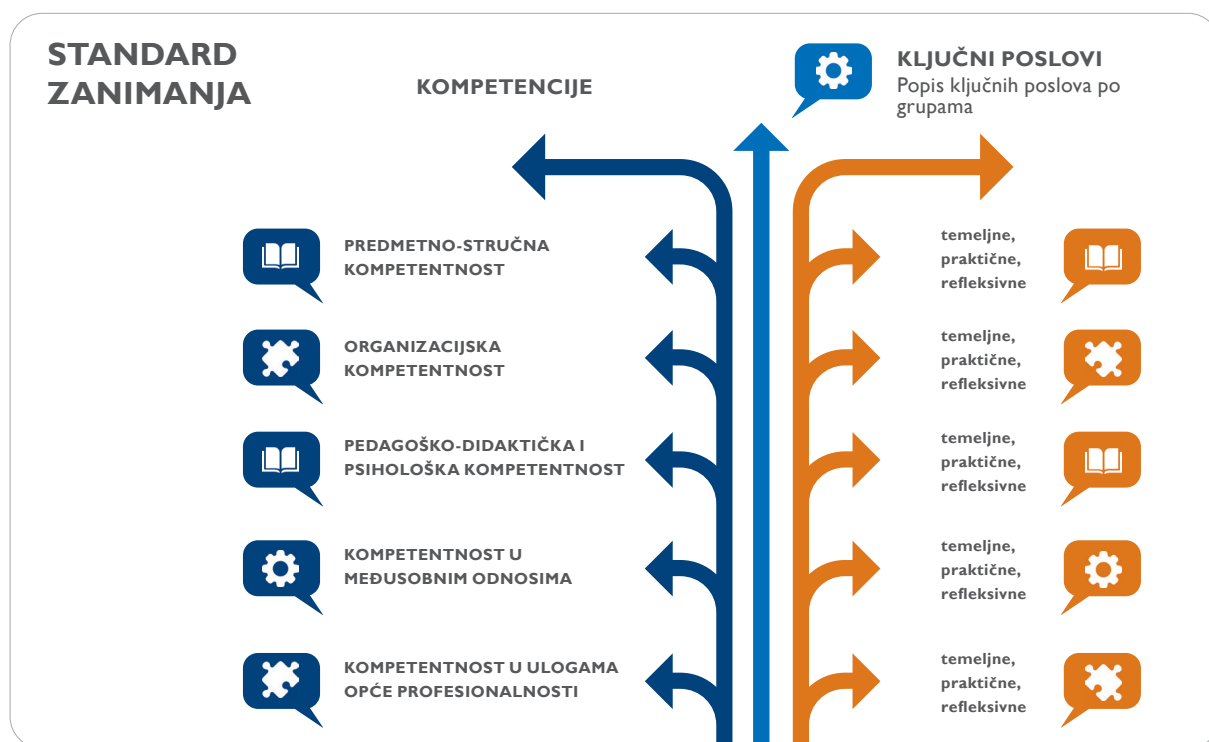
STANDARD ZANIMANJA

KOMPETENCIJE

KLJUČNI POSLOVI
Popis ključnih poslova po grupama

PREDMETNO-STRUČNA KOMPETENTNOST

temeljne, praktične, refleksivne

ORGANIZACIJSKA KOMPETENTNOST

temeljne, praktične, refleksivne

PEDAGOŠKO-DIDAKTIČKA I PSIHOLOŠKA KOMPETENTNOST

temeljne, praktične, refleksivne

KOMPETENTNOST U MEĐUSOBNIM ODNOSIMA

temeljne, praktične, refleksivne

KOMPETENTNOST U ULOGAMA OPĆE PROFESIONALNOSTI

temeljne, praktične, refleksivne